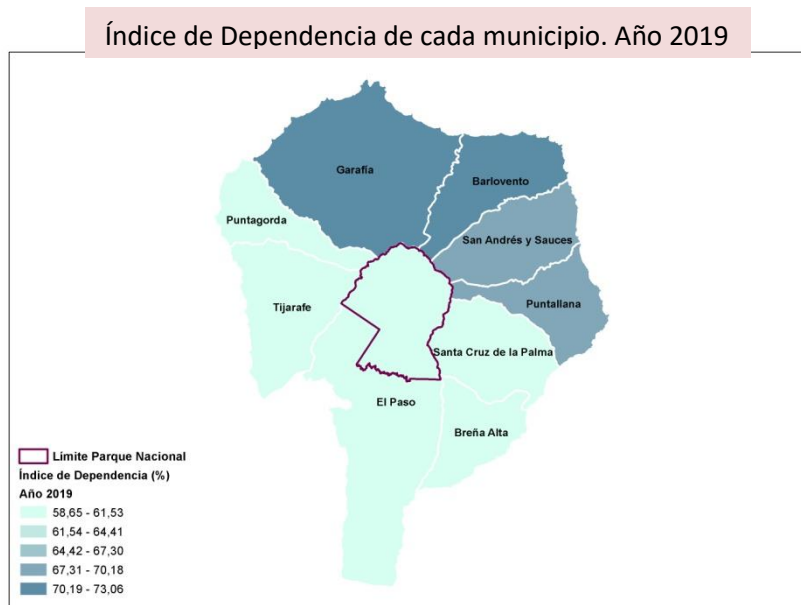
Índice de Dependencia de cada municipio. Año 2019

Garafía
Barlovento
Puntagorda
San Andrés y Sauces
Puntallana
Tijarafe
Santa Cruz de la Palma
El Paso
Breña Alta

Límite Parque Nacional
Índice de Dependencia (%)
Año 2019
58,65 - 61,53
61,54 - 64,41
64,42 - 67,30
67,31 - 70,18
70,19 - 73,06